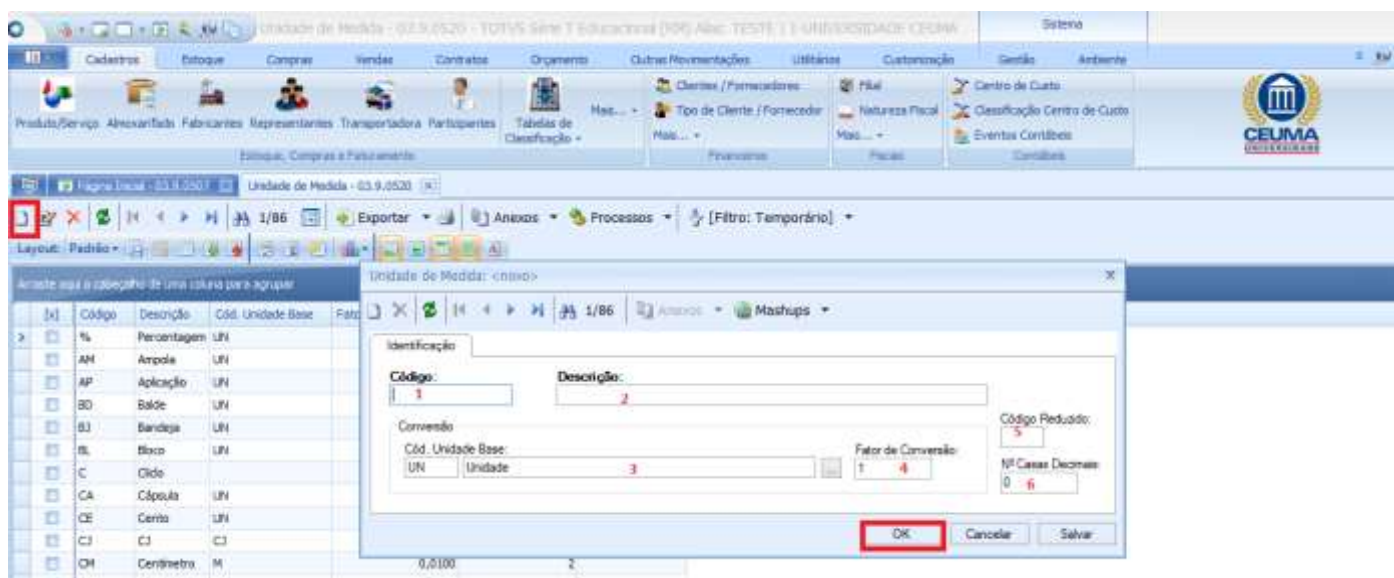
Unidade de Medida - 03.9.0520 - TOTVS Série T Educacional (RM) Alias: TESTE | 1-UNIVERSIDADE CEUMA

Sistema

Cadastros Estoque Compras Vendas Contratos Orçamento Outras Movimentações Utilitários Customização Gestão Ambiente

Produto/Serviço Almoxarifado Fabricantes Representantes Transportadora Participantes Tabelas de Classificação Mais...

Estoque, Compras e Faturamento

Clientes / Fornecedores
Tipo de Cliente / Fornecedor
Mais...
Financeiro

Filial
Natureza Fiscal
Mais...
Fiscais

Centro de Custo
Classificação Centro de Custo
Eventos Contábeis
Contábeis

CEUMA
UNIVERSIDADE

Página Inicial - 03.3.0507 Unidade de Medida - 03.9.0520

1/86 Exportar Anexos Processos [Filtro: Temporário]

Layout: Padrão

Arraste aqui o cabeçalho de uma coluna para agrupar

| [x] | Código | Descrição | Cód. Unidade Base | Fato |
|---|---|---|---|---|
| | % | Percentagem | UN | |
| | AM | Ampola | UN | |
| | AP | Aplicação | UN | |
| | BD | Balde | UN | |
| | BJ | Bandeja | UN | |
| | BL | Bloco | UN | |
| | C | Ciclo | | |
| | CA | Cápsula | UN | |
| | CE | Cento | UN | |
| | CJ | CJ | CJ | |
| | CM | Centímetro | M | 0,0100 | 2 |

Unidade de Medida: <novo>

1/86 Anexos Mashups

Identificação

Código:
1

Descrição:
2

Código Reduzido:
5

Conversão
Cód. Unidade Base:
UN Unidade
3

Fator de Conversão:
1 4

Nº Casas Decimais:
0 6

OK Cancelar Salvar